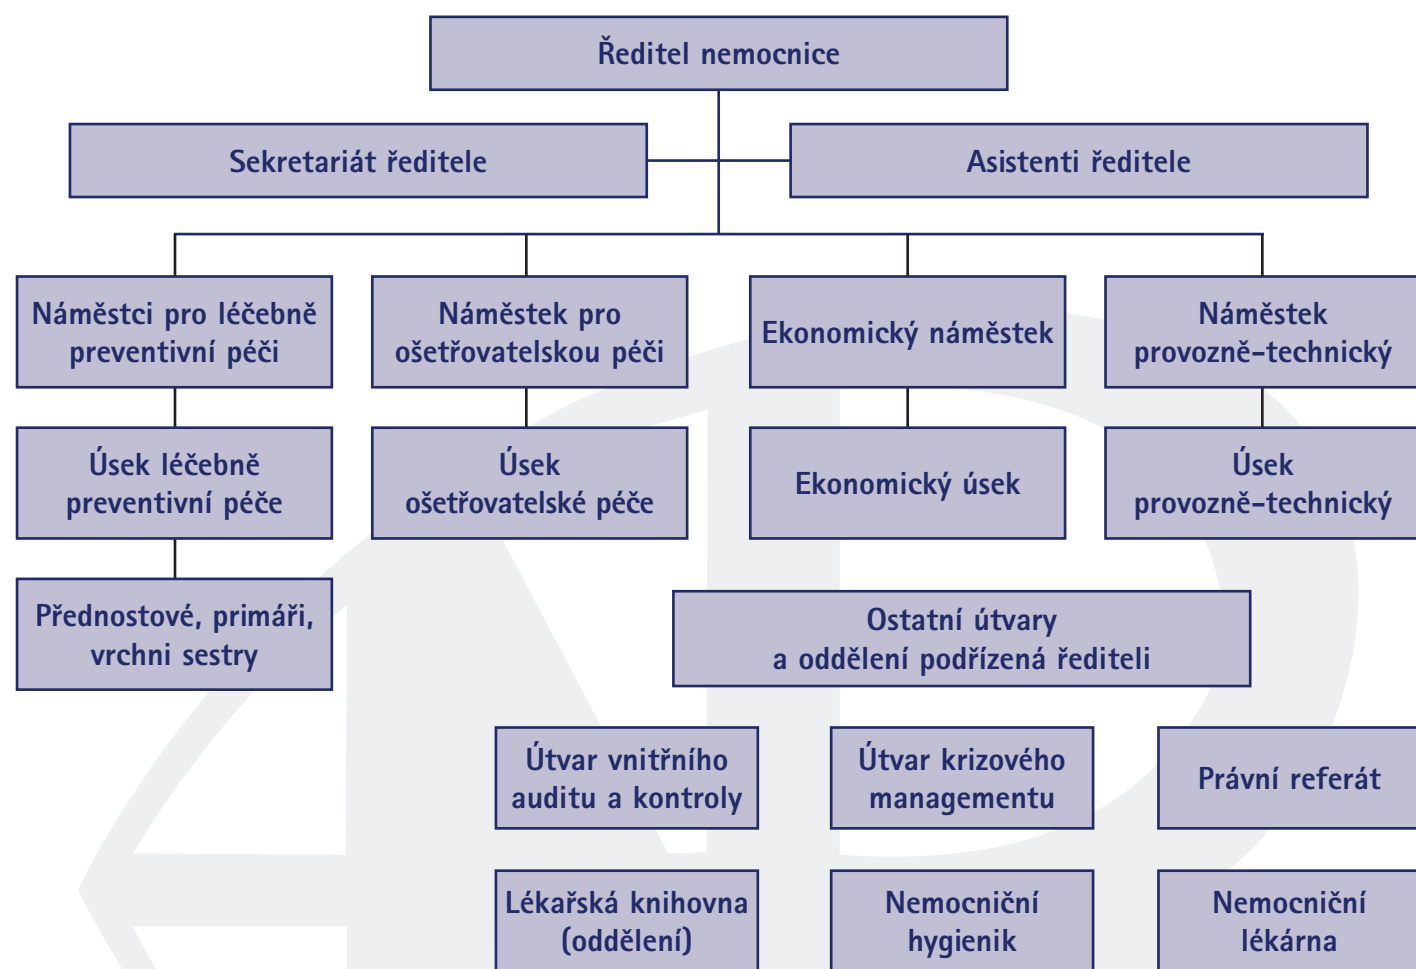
Ředitel nemocnice

Sekretariát ředitele

Asistenti ředitele

Náměstci pro léčebně preventivní péči

Náměstek pro ošetřovatelskou péči

Ekonomický náměstek

Náměstek provozně-technický

Úsek léčebně preventivní péče

Úsek ošetřovatelské péče

Ekonomický úsek

Úsek provozně-technický

Přednostové, primáři, vrchni sestry

Ostatní útvary a oddělení podřízená řediteli

Útvar vnitřního auditu a kontroly

Útvar krizového managementu

Právní referát

Lékařská knihovna (oddělení)

Nemocniční hygienik

Nemocniční lékárna